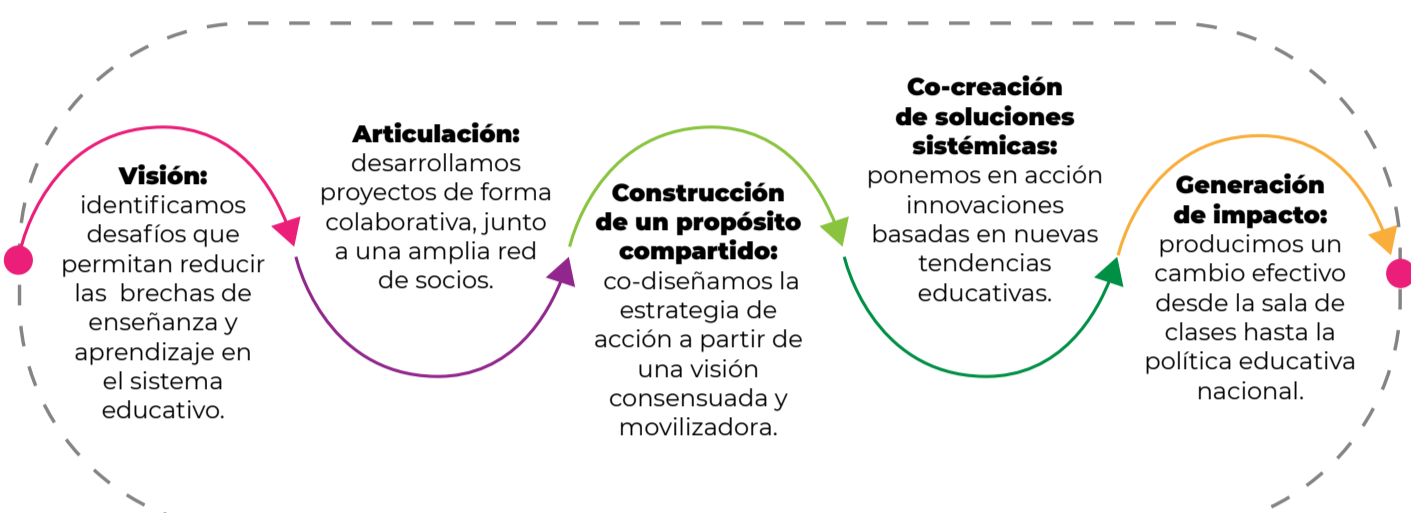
Visión:
identificamos desafíos que permitan reducir las brechas de enseñanza y aprendizaje en el sistema educativo.

Articulación:
desarrollamos proyectos de forma colaborativa, junto a una amplia red de socios.

Construcción de un propósito compartido:
co-diseñamos la estrategia de acción a partir de una visión consensuada y movilizadora.

Co-creación de soluciones sistémicas:
ponemos en acción innovaciones basadas en nuevas tendencias educativas.

Generación de impacto:
producimos un cambio efectivo desde la sala de clases hasta la política educativa nacional.